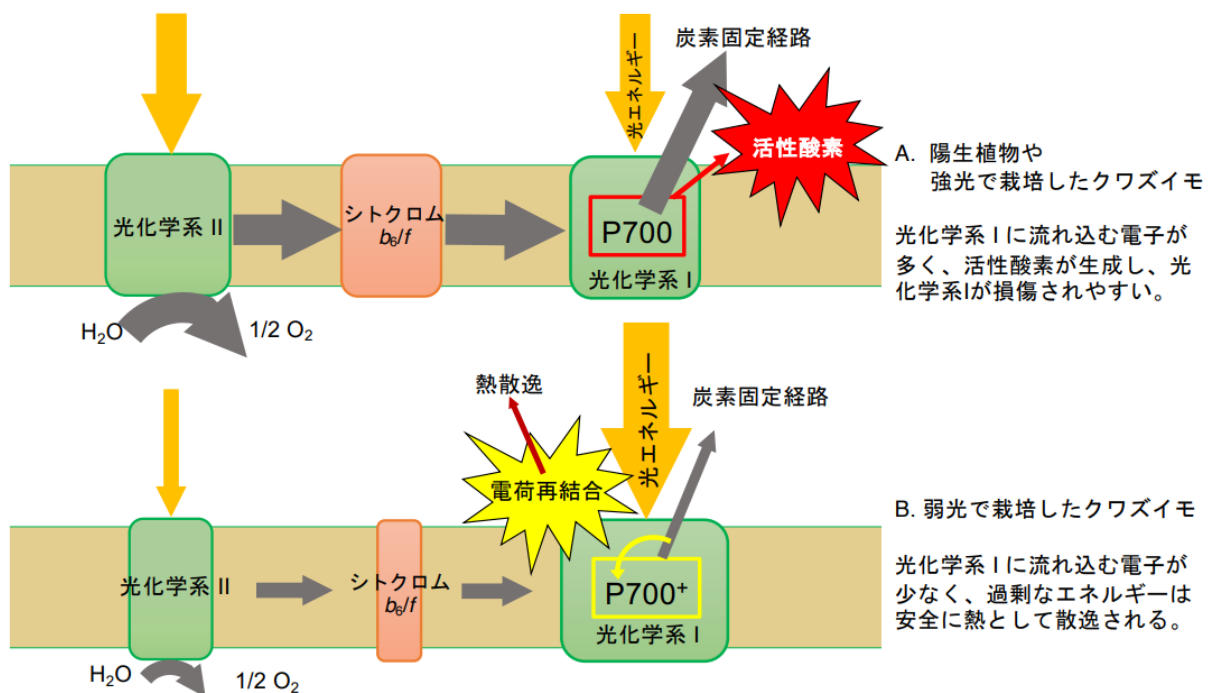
光エネルギー

炭素固定経路

活性酸素

A. 陽生植物や
強光で栽培したクワズイモ

光化学系 II

シトクロム
$b_6/f$

P700
光化学系 I

光化学系 I に流れ込む電子が多く、活性酸素が生成し、光化学系Iが損傷されやすい。

$H_2O$

1/2 $O_2$

熱散逸

光エネルギー

炭素固定経路

電荷再結合

B. 弱光で栽培したクワズイモ

光化学系 II

シトクロム
$b_6/f$

$P700^+$
光化学系 I

光化学系 I に流れ込む電子が少なく、過剰なエネルギーは安全に熱として散逸される。

$H_2O$

1/2 $O_2$